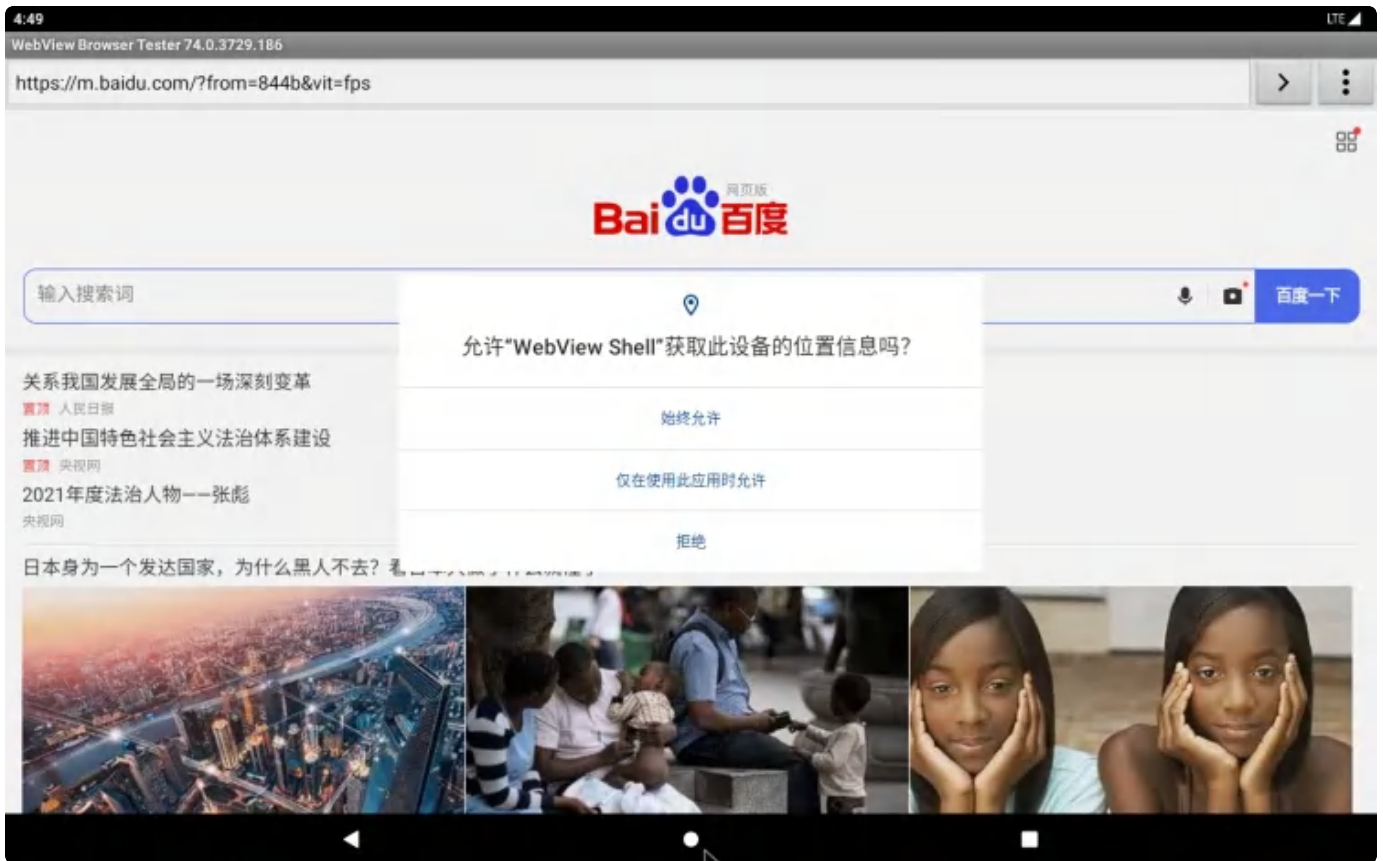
4:49
LTE
WebView Browser Tester 74.0.3729.186
https://m.baidu.com/?from=844b&vit=fps

Bai du 百度 网页版

输入搜索词

百度一下

允许“WebView Shell”获取此设备的位置信息吗?

始终允许

仅在使用此应用时允许

拒绝

关系我国发展全局的一场深刻变革
置顶 人民日报
推进中国特色社会主义法治体系建设
置顶 央视网
2021年度法治人物——张彪
央视网

日本身为一个发达国家，为什么黑人不去？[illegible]